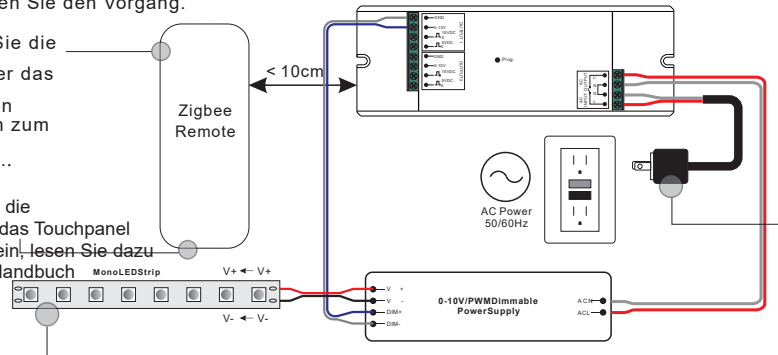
en Sie den Vorgang.

Sie die
er das
n
n zum
..

die
das Touchpanel
ein, lesen Sie dazu
Handbuch

Zigbee Remote

< 10cm

GND
0-10V
10VDC
5VDC
GND
0-10V
10VDC
5VDC

Prog.

AC Power 50/60Hz

MonoLEDStrip

V+ ← V+
V- ← V-

V +
V -
DIM+
DIM-

0-10V/PWMDimmable PowerSupply

ACN
ACL